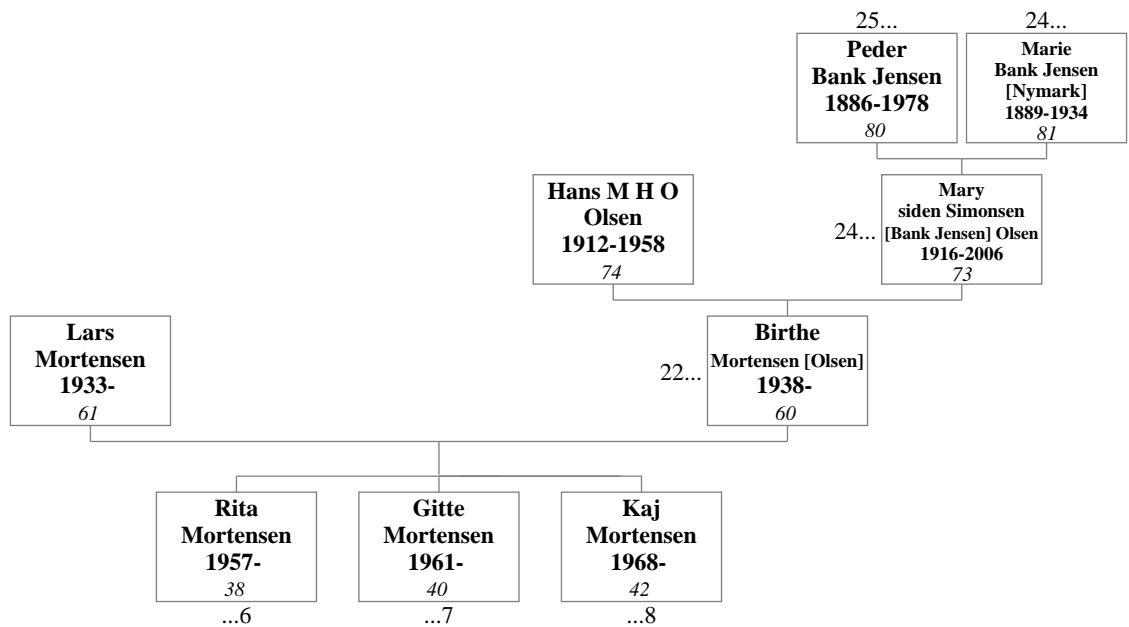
25...
Peder Bank Jensen 1886-1978
80

24...
Marie Bank Jensen [Nymark] 1889-1934
81

Hans M H O Olsen 1912-1958
74

24...
Mary siden Simonsen [Bank Jensen] Olsen 1916-2006
73

Lars Mortensen 1933-
61

22...
Birthe Mortensen [Olsen] 1938-
60

Rita Mortensen 1957-
38
...6

Gitte Mortensen 1961-
40
...7

Kaj Mortensen 1968-
42
...8